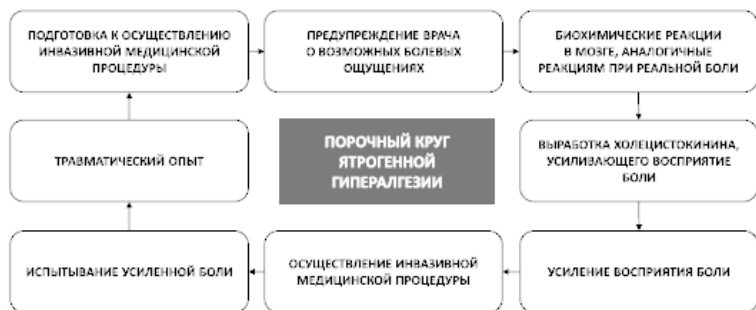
ПОДГОТОВКА К ОСУЩЕСТВЛЕНИЮ ИНВАЗИВНОЙ МЕДИЦИНСКОЙ ПРОЦЕДУРЫ

ПРЕДУПРЕЖДЕНИЕ ВРАЧА О ВОЗМОЖНЫХ БОЛЕВЫХ ОЩУЩЕНИЯХ

БИОХИМИЧЕСКИЕ РЕАКЦИИ В МОЗГЕ, АНАЛОГИЧНЫЕ РЕАКЦИЯМ ПРИ РЕАЛЬНОЙ БОЛИ

ТРАВМАТИЧЕСКИЙ ОПЫТ

ПОРОЧНЫЙ КРУГ ЯТРОГЕННОЙ ГИПЕРАЛГЕЗИИ

ВЫРАБОТКА ХОЛЕЦИСТОКИНИНА, УСИЛИВАЮЩЕГО ВОСПРИЯТИЕ БОЛИ

ИСПЫТЫВАНИЕ УСИЛЕННОЙ БОЛИ

ОСУЩЕСТВЛЕНИЕ ИНВАЗИВНОЙ МЕДИЦИНСКОЙ ПРОЦЕДУРЫ

УСИЛЕНИЕ ВОСПРИЯТИЯ БОЛИ